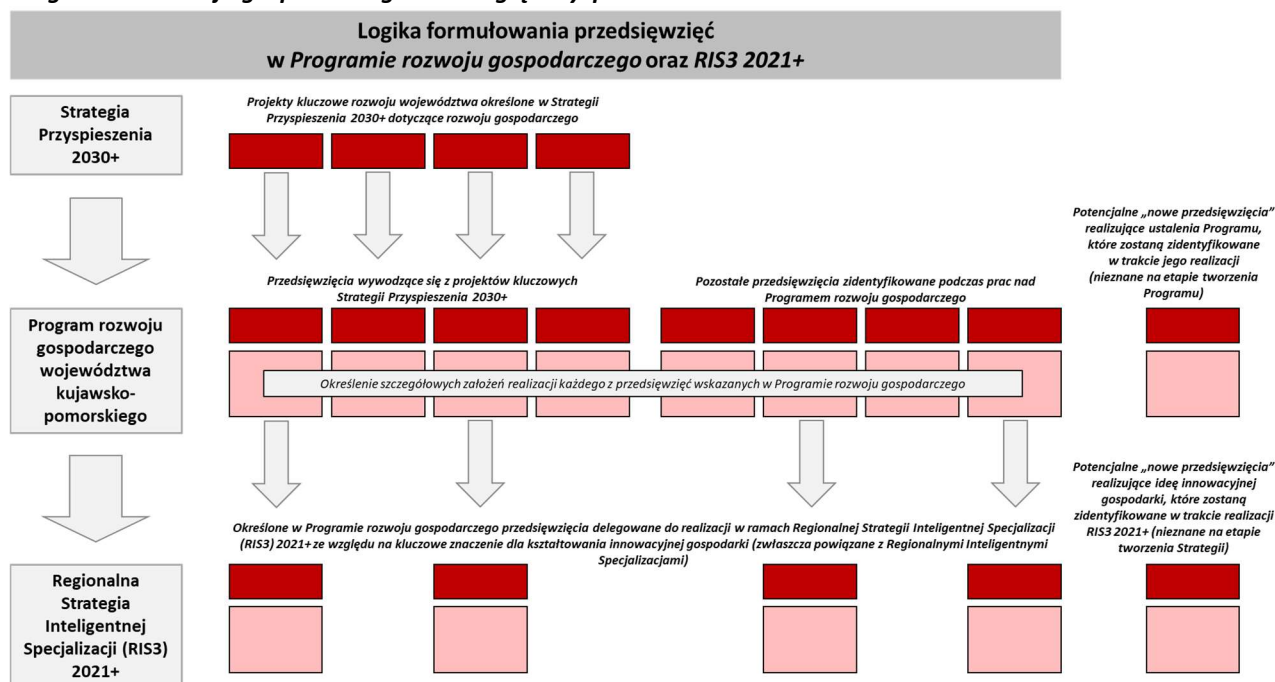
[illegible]

Logika formułowania przedsięwzięć w *Programie rozwoju gospodarczego* oraz *RIS3 2021+*

Strategia Przyspieszenia 2030+

Projekty kluczowe rozwoju województwa określone w Strategii Przyspieszenia 2030+ dotyczące rozwoju gospodarczego

Potencjalne „nowe przedsięwzięcia" realizujące ustalenia Programu, które zostaną zidentyfikowane w trakcie jego realizacji (nieznane na etapie tworzenia Programu)

Przedsięwzięcia wywodzące się z projektów kluczowych Strategii Przyspieszenia 2030+

Pozostałe przedsięwzięcia zidentyfikowane podczas prac nad Programem rozwoju gospodarczego

Program rozwoju gospodarczego województwa kujawsko-pomorskiego

Określenie szczegółowych założeń realizacji każdego z przedsięwzięć wskazanych w Programie rozwoju gospodarczego

Potencjalne „nowe przedsięwzięcia" realizujące ideę innowacyjnej gospodarki, które zostaną zidentyfikowane w trakcie realizacji RIS3 2021+ (nieznane na etapie tworzenia Strategii)

Określone w Programie rozwoju gospodarczego przedsięwzięcia delegowane do realizacji w ramach Regionalnej Strategii Inteligentnej Specjalizacji (RIS3) 2021+ ze względu na kluczowe znaczenie dla kształtowania innowacyjnej gospodarki (zwłaszcza powiązane z Regionalnymi Inteligentnymi Specjalizacjami)

Regionalna Strategia Inteligentnej Specjalizacji (RIS3) 2021+